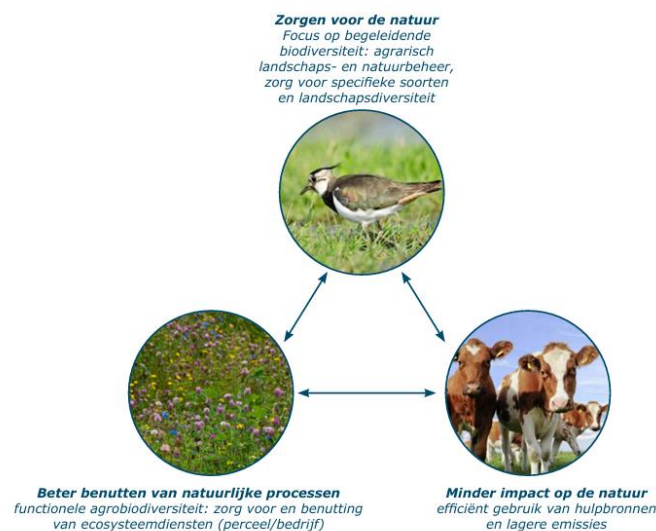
Zorgen voor de natuur
Focus op begeleidende biodiversiteit: agrarisch landschaps- en natuurbeheer, zorg voor specifieke soorten en landschapsdiversiteit

Beter benutten van natuurlijke processen
functionele agrobiodiversiteit: zorg voor en benutting van ecosysteemdiensten (perceel/bedrijf)

Minder impact op de natuur
efficiënt gebruik van hulpbronnen en lagere emissies